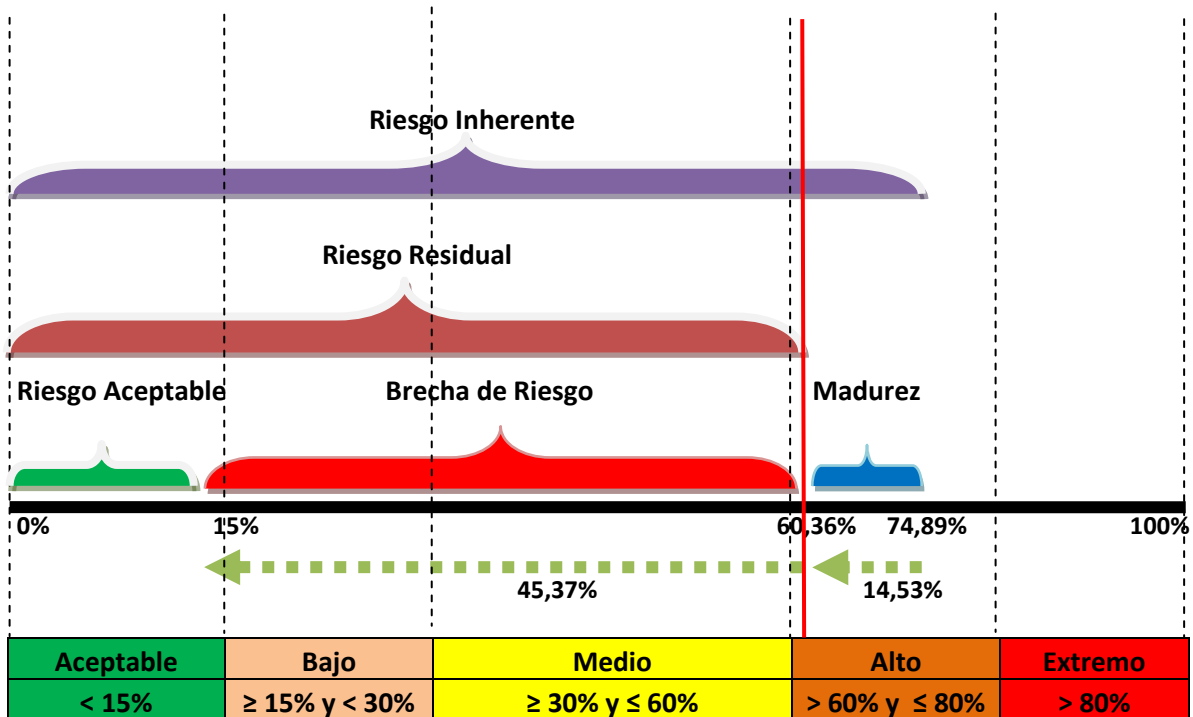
Riesgo Inherente

Riesgo Residual

Riesgo Aceptable

Brecha de Riesgo

Madurez

0%

15%

60,36%

74,89%

100%

45,37%

14,53%

| Aceptable | Bajo | Medio | Alto | Extremo |
|---|---|---|---|---|
| < 15% | ≥ 15% y < 30% | ≥ 30% y ≤ 60% | > 60% y ≤ 80% | > 80% |